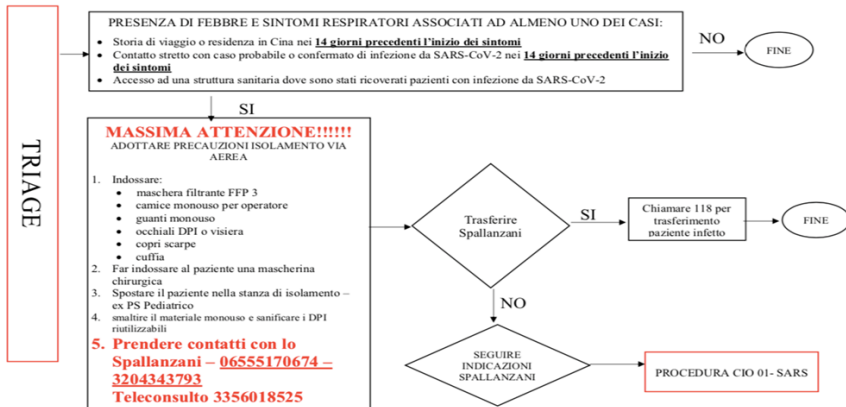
TRIAGE

PRESENZA DI FEBBRE E SINTOMI RESPIRATORI ASSOCIATI AD ALMENO UNO DEI CASI:

- Storia di viaggio o residenza in Cina nei **14 giorni precedenti l'inizio dei sintomi**
- Contatto stretto con caso probabile o confermato di infezione da SARS-CoV-2 nei **14 giorni precedenti l'inizio dei sintomi**
- Accesso ad una struttura sanitaria dove sono stati ricoverati pazienti con infezione da SARS-CoV-2

NO

FINE

SI

MASSIMA ATTENZIONE!!!!!!

ADOTTARE PRECAUZIONI ISOLAMENTO VIA AEREA

1. Indossare:
   - maschera filtrante FFP 3
   - camice monouso per operatore
   - guanti monouso
   - occhiali DPI o visiera
   - copri scarpe
   - cuffia
2. Far indossare al paziente una mascherina chirurgica
3. Spostare il paziente nella stanza di isolamento – ex PS Pediatrico
4. smaltire il materiale monouso e sanificare i DPI riutilizzabili
5. Prendere contatti con lo Spallanzani – 06555170674 – 3204343793 Teleconsulto 3356018525

Trasferire Spallanzani

SI

Chiamare 118 per trasferimento paziente infetto

FINE

NO

SEGUIRE INDICAZIONI SPALLANZANI

PROCEDURA CIO 01- SARS